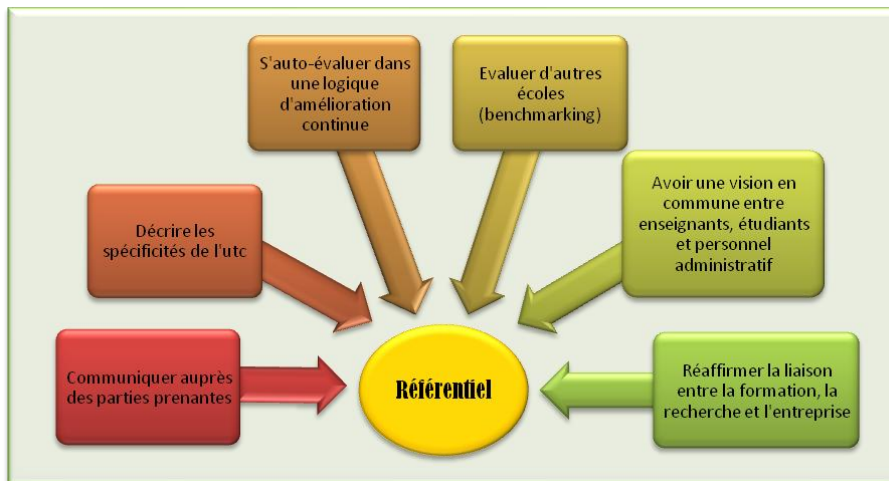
S'auto-évaluer dans une logique d'amélioration continue

Evaluer d'autres écoles (benchmarking)

Décrire les spécificités de l'utc

Avoir une vision en commune entre enseignants, étudiants et personnel administratif

Communiquer auprès des parties prenantes

Référentiel

Réaffirmer la liaison entre la formation, la recherche et l'entreprise